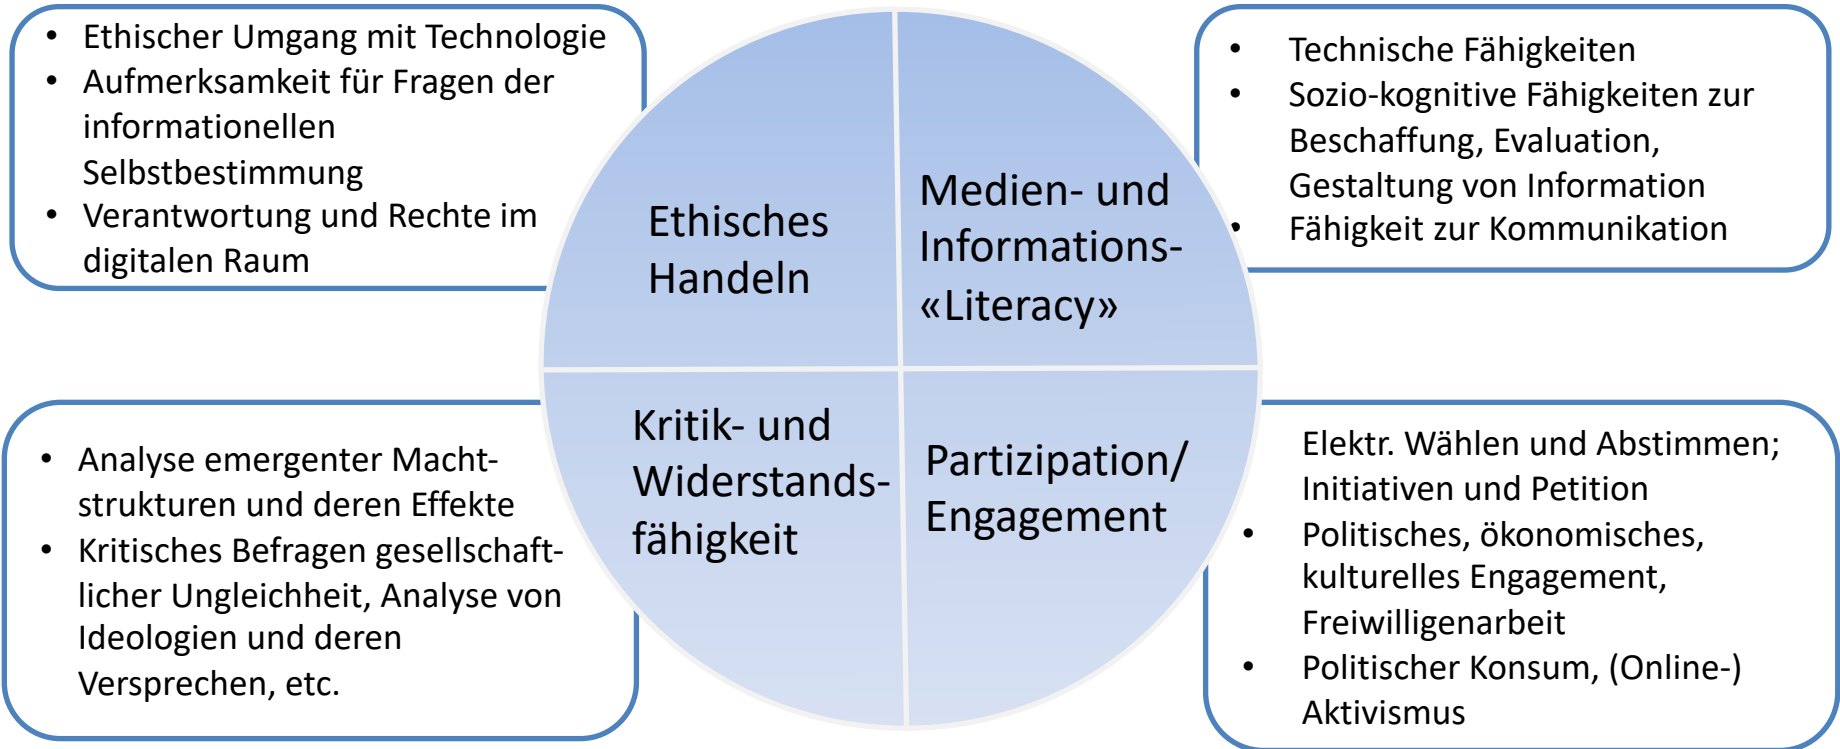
- Ethischer Umgang mit Technologie
- Aufmerksamkeit für Fragen der informationellen Selbstbestimmung
- Verantwortung und Rechte im digitalen Raum

Ethisches Handeln

Medien- und Informations- «Literacy»

- Technische Fähigkeiten
- Sozio-kognitive Fähigkeiten zur Beschaffung, Evaluation, Gestaltung von Information
- Fähigkeit zur Kommunikation

- Analyse emergenter Machtstrukturen und deren Effekte
- Kritisches Befragen gesellschaftlicher Ungleichheit, Analyse von Ideologien und deren Versprechen, etc.

Kritik- und Widerstandsfähigkeit

Partizipation/ Engagement

Elektr. Wählen und Abstimmen; Initiativen und Petition
- Politisches, ökonomisches, kulturelles Engagement, Freiwilligenarbeit
- Politischer Konsum, (Online-) Aktivismus